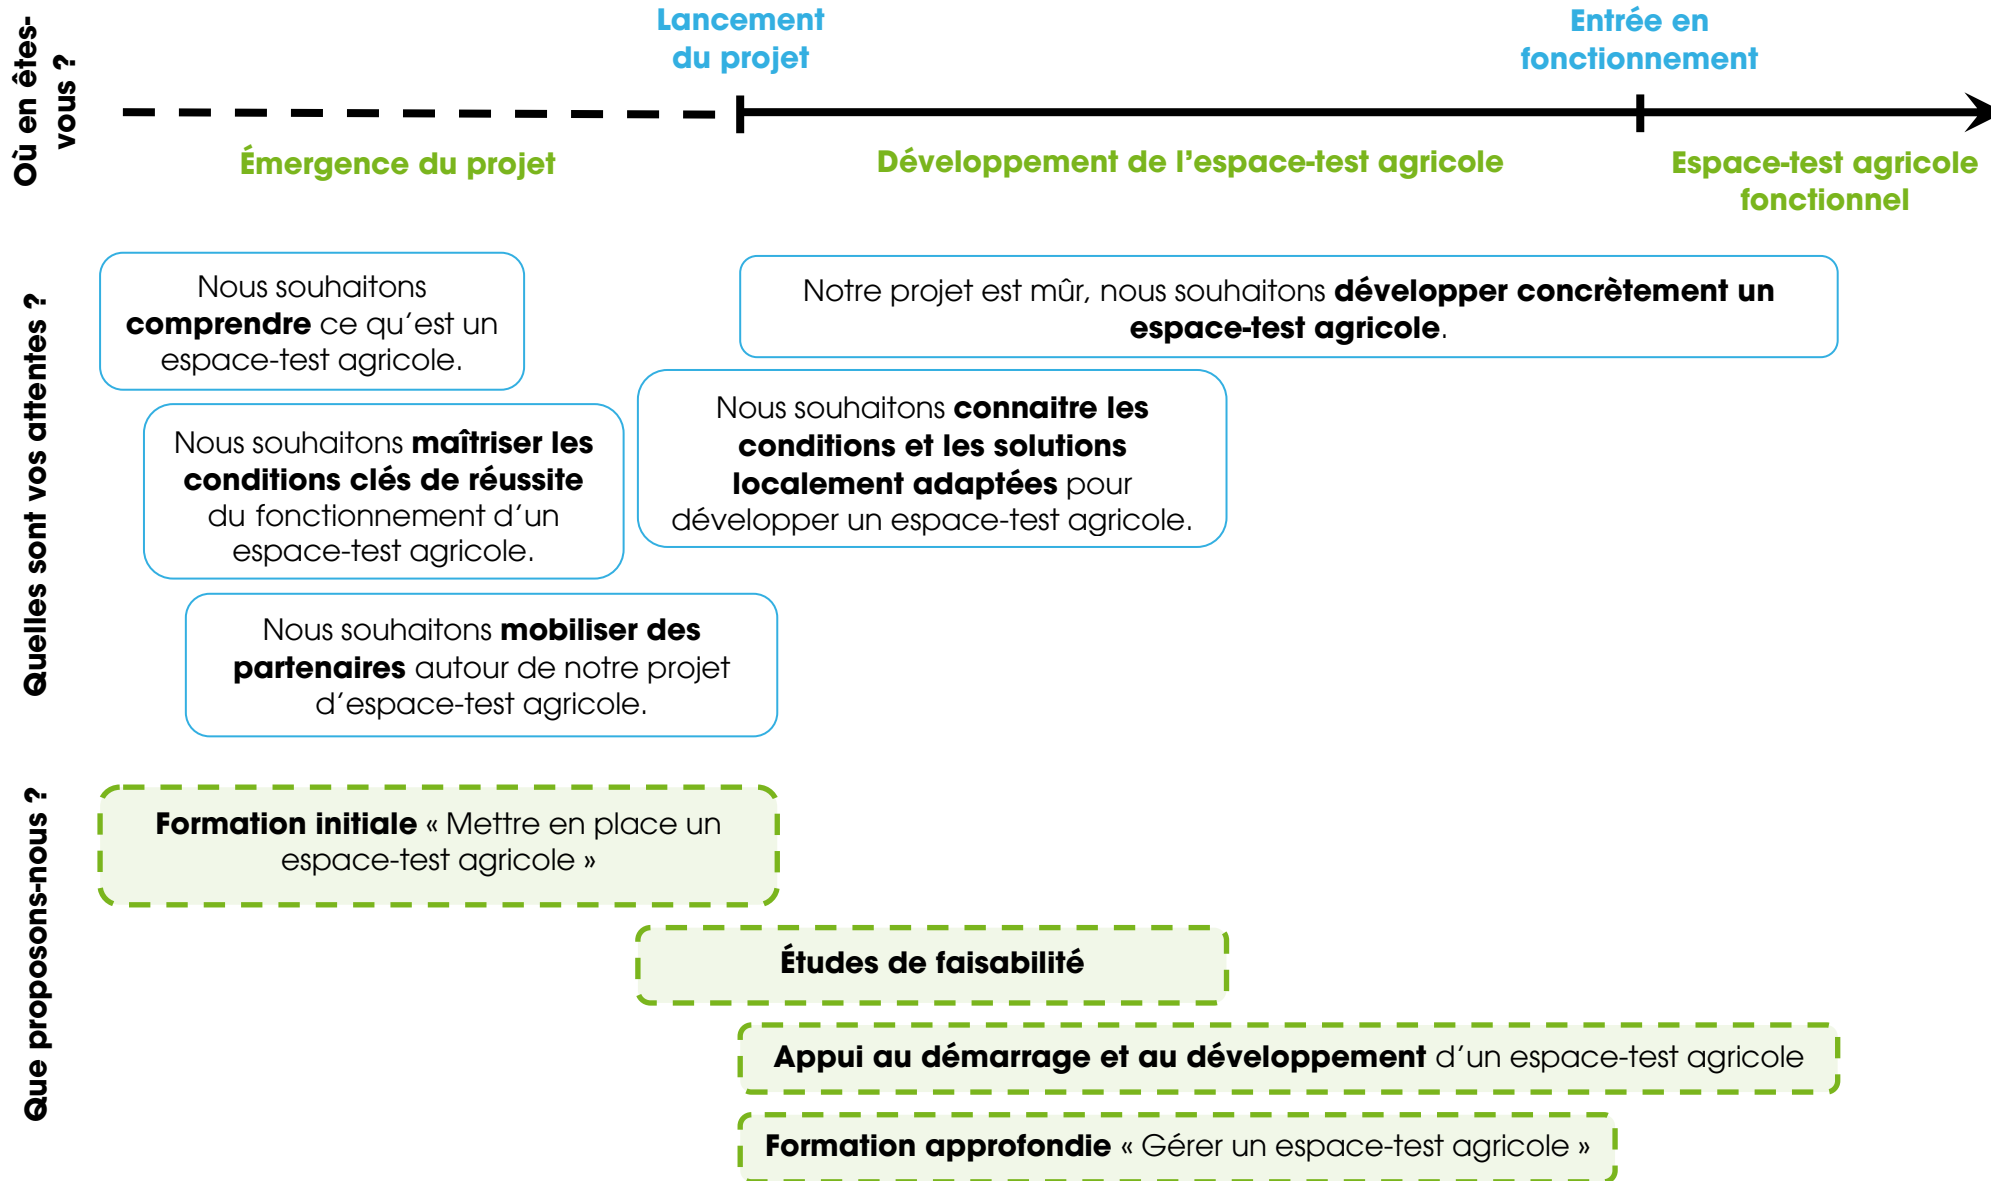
Où en êtes-vous ?

Lancement du projet

Entrée en fonctionnement

Émergence du projet

Développement de l'espace-test agricole

Espace-test agricole fonctionnel

Quelles sont vos attentes ?

Nous souhaitons **comprendre** ce qu'est un espace-test agricole.

Notre projet est mûr, nous souhaitons **développer concrètement un espace-test agricole**.

Nous souhaitons **maîtriser les conditions clés de réussite** du fonctionnement d'un espace-test agricole.

Nous souhaitons **connaitre les conditions et les solutions localement adaptées** pour développer un espace-test agricole.

Nous souhaitons **mobiliser des partenaires** autour de notre projet d'espace-test agricole.

Que proposons-nous ?

**Formation initiale** « Mettre en place un espace-test agricole »

**Études de faisabilité**

**Appui au démarrage et au développement** d'un espace-test agricole

**Formation approfondie** « Gérer un espace-test agricole »